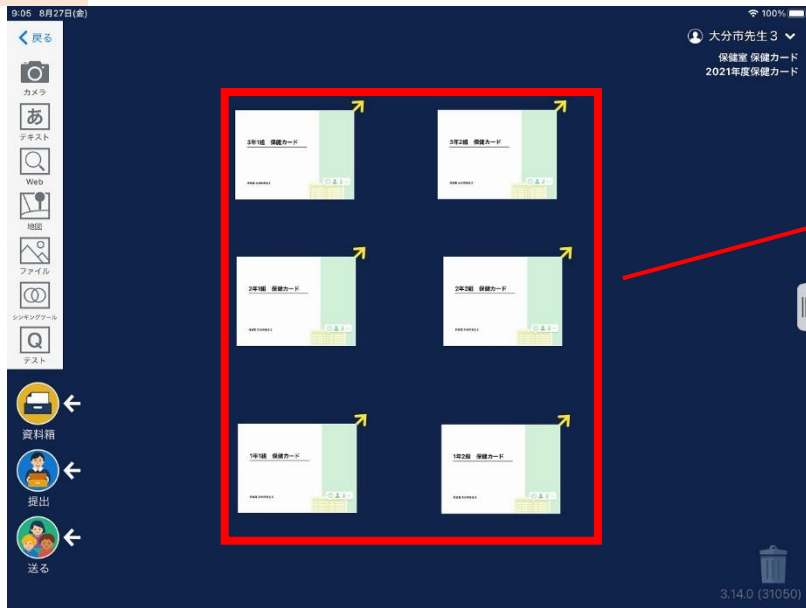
9:05 8月27日(金)

100%

戻る

カメラ

あ

テキスト

Web

地図

ファイル

シンキングツール

Q

テスト

資料箱

提出

送る

大分市先生３

保健室 保健カード

2021年度保健カード

3年1組 保健カード

3年2組 保健カード

2年1組 保健カード

2年2組 保健カード

1年1組 保健カード

1年2組 保健カード

3.14.0 (31050)